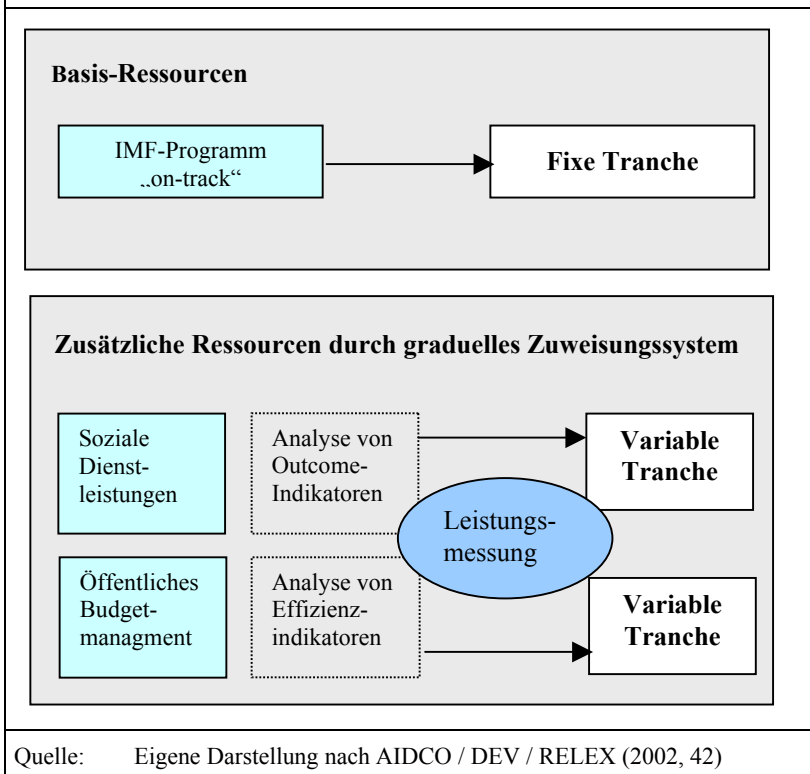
Basis-Ressourcen

IMF-Programm „on-track“

Fixe Tranche

Zusätzliche Ressourcen durch graduelles Zuweisungssystem

Soziale Dienst-leistungen

Analyse von Outcome-Indikatoren

Variable Tranche

Leistungs-messung

Öffentliches Budget-managment

Analyse von Effizienz-indikatoren

Variable Tranche

Quelle: Eigene Darstellung nach AIDCO / DEV / RELEX (2002, 42)